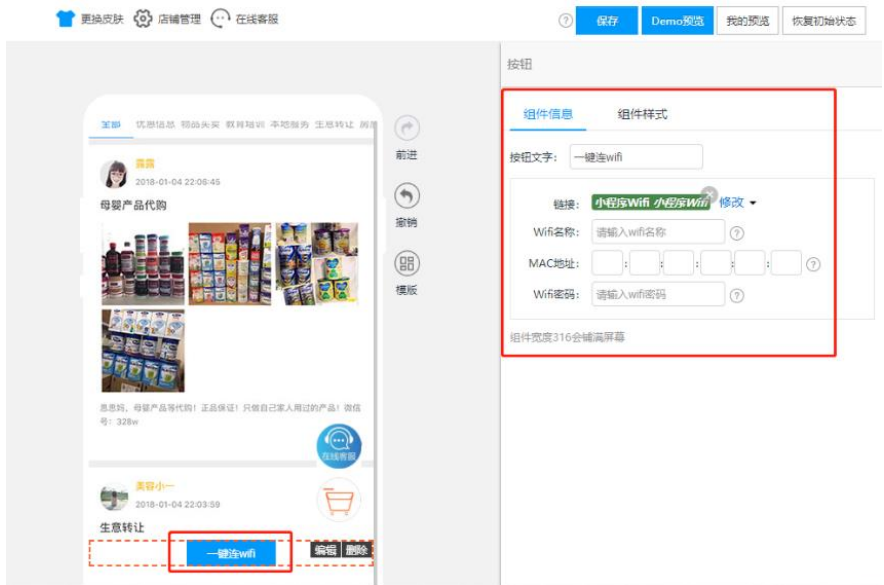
更换皮肤 店铺管理 在线客服

保存 Demo预览 我的预览 恢复初始状态

全部 优惠信息 招聘求职 教育培训 本地服务 生意转让 房屋

露露
2018-01-04 22:06:45
母婴产品代购

思思妈，母婴产品等代购！正品保证！只做自己家人用过的产品！微信号：328w

在线客服

美容小一
2018-01-04 22:03:59
生意转让

一键连wifi

编辑 删除

前进
撤销
模版

按钮

组件信息 组件样式

按钮文字： 一键连wifi

链接： 小程序Wifi 小程序Wifi 修改

Wifi名称： 请输入wifi名称

MAC地址：

Wifi密码： 请输入wifi密码

组件宽度316会铺满屏幕